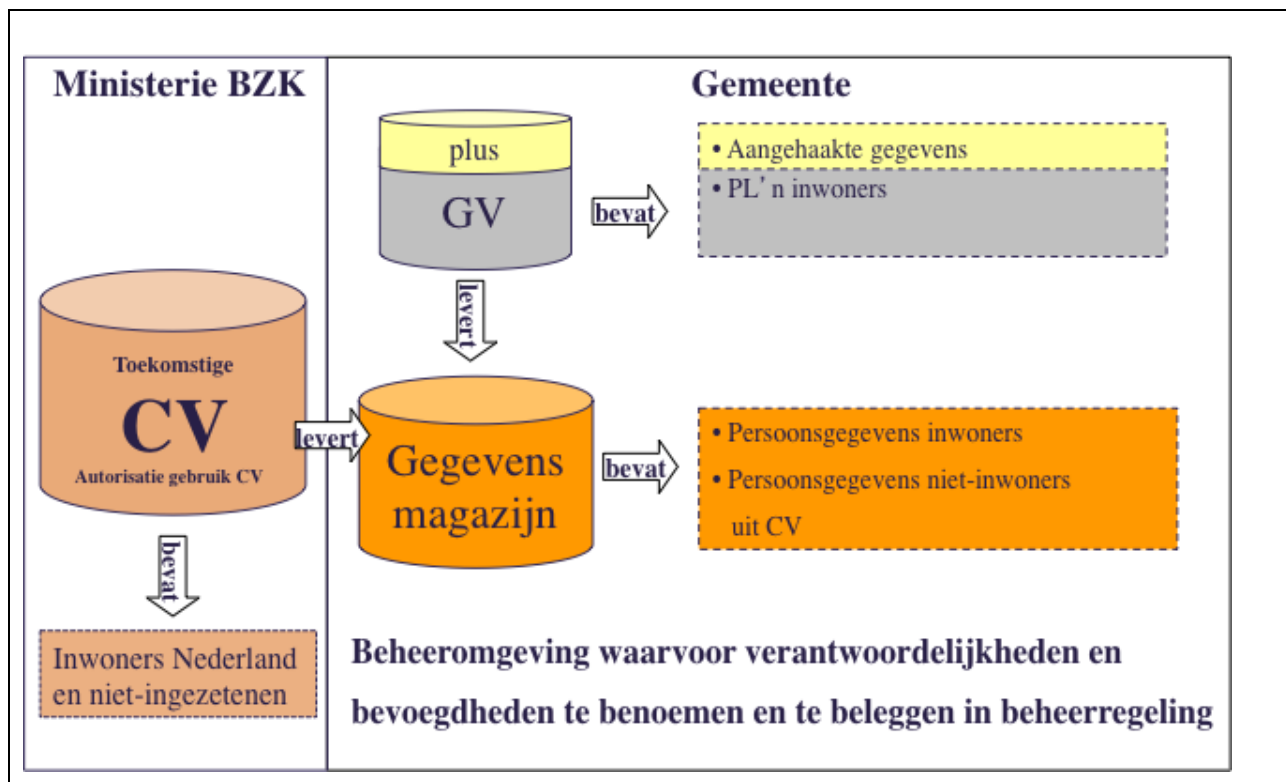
Ministerie BZK

Toekomstige

CV

Autorisatie gebruik CV

bevat

Inwoners Nederland en niet-ingezetenen

Gemeente

plus

GV

bevat

• Aangehaakte gegevens

• PL' n inwoners

levert

levert

Gegevens magazijn

bevat

• Persoonsgegevens inwoners

• Persoonsgegevens niet-inwoners uit CV

Beheeromgeving waarvoor verantwoordelijkheden en bevoegdheden te benoemen en te beleggen in beheerregeling